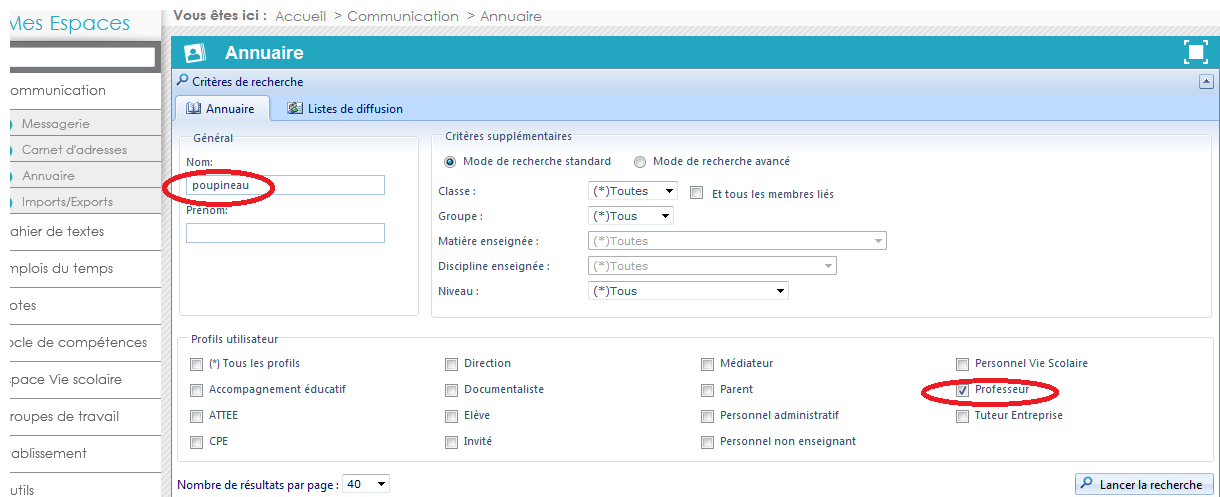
Mes Espaces

ommunication
Messagerie
Carnet d'adresses
Annuaire
Imports/Exports
ahier de textes
mplois du temps
otes
ocle de compétences
pace Vie scolaire
roupes de travail
ablissement
utils

Vous êtes ici : Accueil > Communication > Annuaire

Annuaire

Critères de recherche

Annuaire
Listes de diffusion

Général
Nom:
poupineau
Prénom:

Critères supplémentaires
Mode de recherche standard
Mode de recherche avancé
Classe :
(*)Toutes
Et tous les membres liés
Groupe :
(*)Tous
Matière enseignée :
(*)Toutes
Discipline enseignée :
(*)Toutes
Niveau :
(*)Tous

Profils utilisateur
(*) Tous les profils
Direction
Médiateur
Personnel Vie Scolaire
Accompagnement éducatif
Documentaliste
Parent
Professeur
ATTEE
Elève
Personnel administratif
Tuteur Entreprise
CPE
Invité
Personnel non enseignant

Nombre de résultats par page : 40
Lancer la recherche